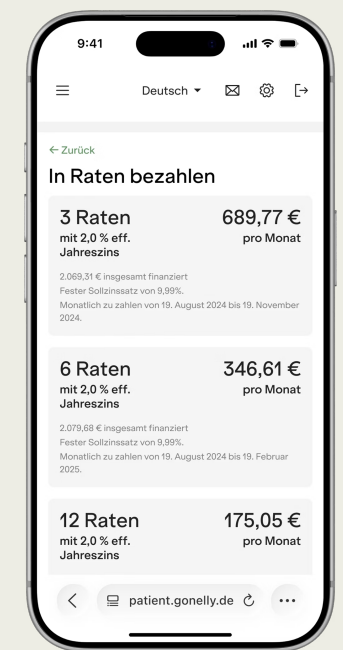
9:41

Deutsch

← Zurück

In Raten bezahlen

3 Raten
mit 2,0 % eff. Jahreszins

689,77 €
pro Monat

2.069,31 € insgesamt finanziert
Fester Sollzinssatz von 9,99%.
Monatlich zu zahlen von 19. August 2024 bis 19. November 2024.

6 Raten
mit 2,0 % eff. Jahreszins

346,61 €
pro Monat

2.079,68 € insgesamt finanziert
Fester Sollzinssatz von 9,99%.
Monatlich zu zahlen von 19. August 2024 bis 19. Februar 2025.

12 Raten
mit 2,0 % eff. Jahreszins

175,05 €
pro Monat

patient.gonelly.de